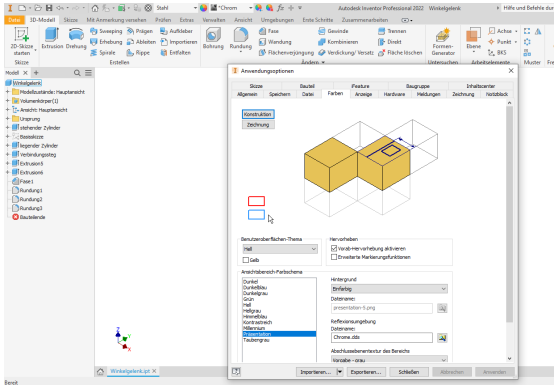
Stahl
Chrom
Autodesk Inventor Professional 2022 Winkelgelenk
Hilfe und Befehle durc
Datei 3D-Modell Skizze Mit Anmerkung versehen Prüfen Extras Verwalten Ansicht Umgebungen Erste Schritte Zusammenarbeiten
2D-Skizze starten
Skizze
Extrusion Drehung
Sweeping Erhebung Spirale
Prägen Ableiten Rippe
Aufkleber Importieren Entfalten
Erstellen
Bohrung Rundung
Fase Wandung Flächenverjüngung
Gewinde Kombinieren Verdickung/ Versatz
Trennen Direkt Fläche löschen
Ändern
Formen-Generator
Untersuchen
Ebene
Achse Punkt BKS
Arbeitselemente
Muster
Fre
Modell
Winkelgelenk
Modellzustände: Hauptansicht
Volumenkörper(1)
Ansicht: Hauptansicht
Ursprung
stehender Zylinder
Basisskizze
liegender Zylinder
Verbindungssteg
Extrusion1
Extrusion6
Fase1
Rundung1
Rundung2
Rundung3
Bauteilende
Anwendungsoptionen
Skizze
Bauteil
iFeature
Baugruppe
Inhaltscenter
Allgemein
Speichern
Datei
Farben
Anzeige
Hardware
Meldungen
Zeichnung
Notizblock
Konstruktion
Zeichnung
Benutzeroberflächen-Thema
Hell
Gelb
Hervorheben
Vorab-Hervorhebung aktivieren
Erweiterte Markierungsfunktionen
Anzeigebereich-Farbschema
Dunkel
Dunkelblau
Dunkelgrau
Grün
Hell
Hellgrau
Himmelblau
Kontrastreich
Millennium
Präsentation
Taubengrau
Hintergrund
Einfarbig
Dateiname:
presentation-6.png
Reflexionsumgebung
Dateiname:
Chrome.dds
Abschlusselementfarbe des Bereichs
Vorgabe - grau
Importieren...
Exportieren...
Schließen
Abbrechen
Anwenden
Winkelgelenk.ipt
Bereit